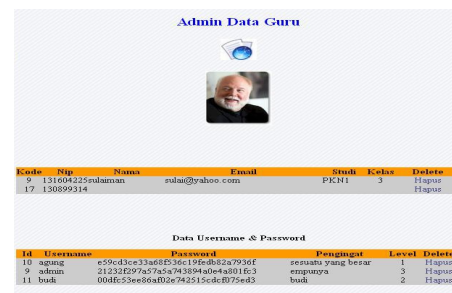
Admin Data Guru

| Kode | Nip | Nama | Email | Studi | Kelas | Delete |
|---|---|---|---|---|---|---|
| 9 | 131604225 | sulaiman | sulai@yahoo.com | PKN1 | 3 | Hapus |
| 17 | 130899314 | | | | | Hapus |

Data Username & Password

| Id | Username | Password | Pengingat | Level | Delete |
|---|---|---|---|---|---|
| 9 | agung | e59cd3ce33a68f536c19fedb82a7936f | sesuatu yang besar | 1 | Hapus |
| 10 | admin | 21232f297a57a5a743894a0e4a801fc3 | empunya | 3 | Hapus |
| 11 | budi | 00dfc53ee86af02e742515cdcf075ed3 | budi | 2 | Hapus |